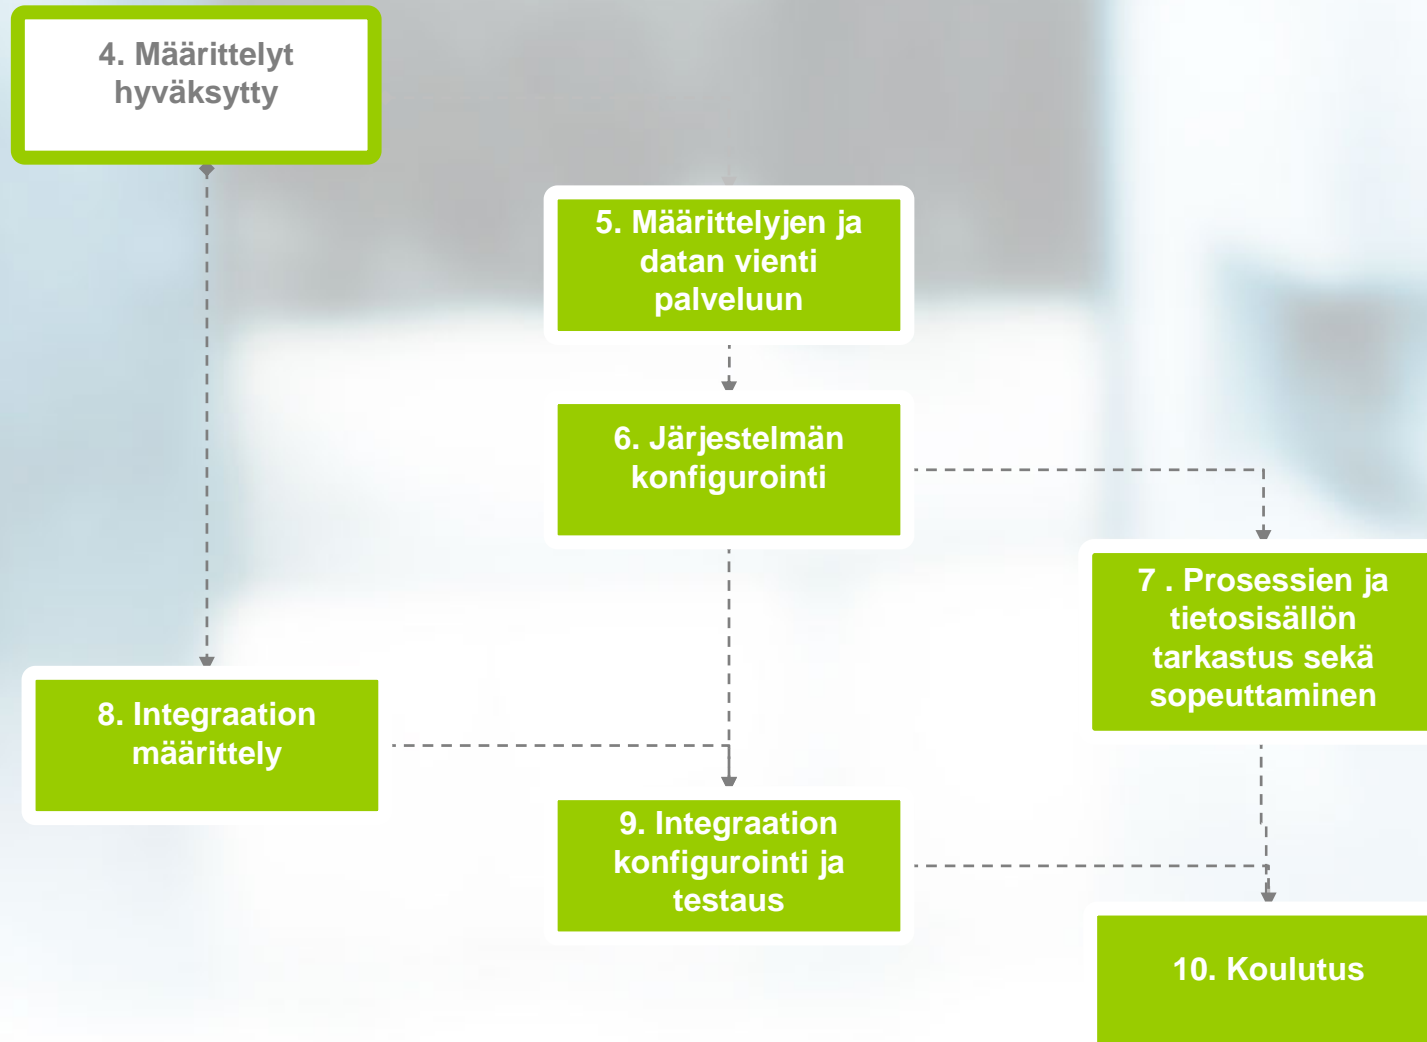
4. Määrittelyt hyväksytty

5. Määrittelyjen ja datan vienti palveluun

6. Järjestelmän konfigurointi

7 . Prosessien ja tietosisällön tarkastus sekä sopeuttaminen

8. Integraation määrittely

9. Integraation konfigurointi ja testaus

10. Koulutus